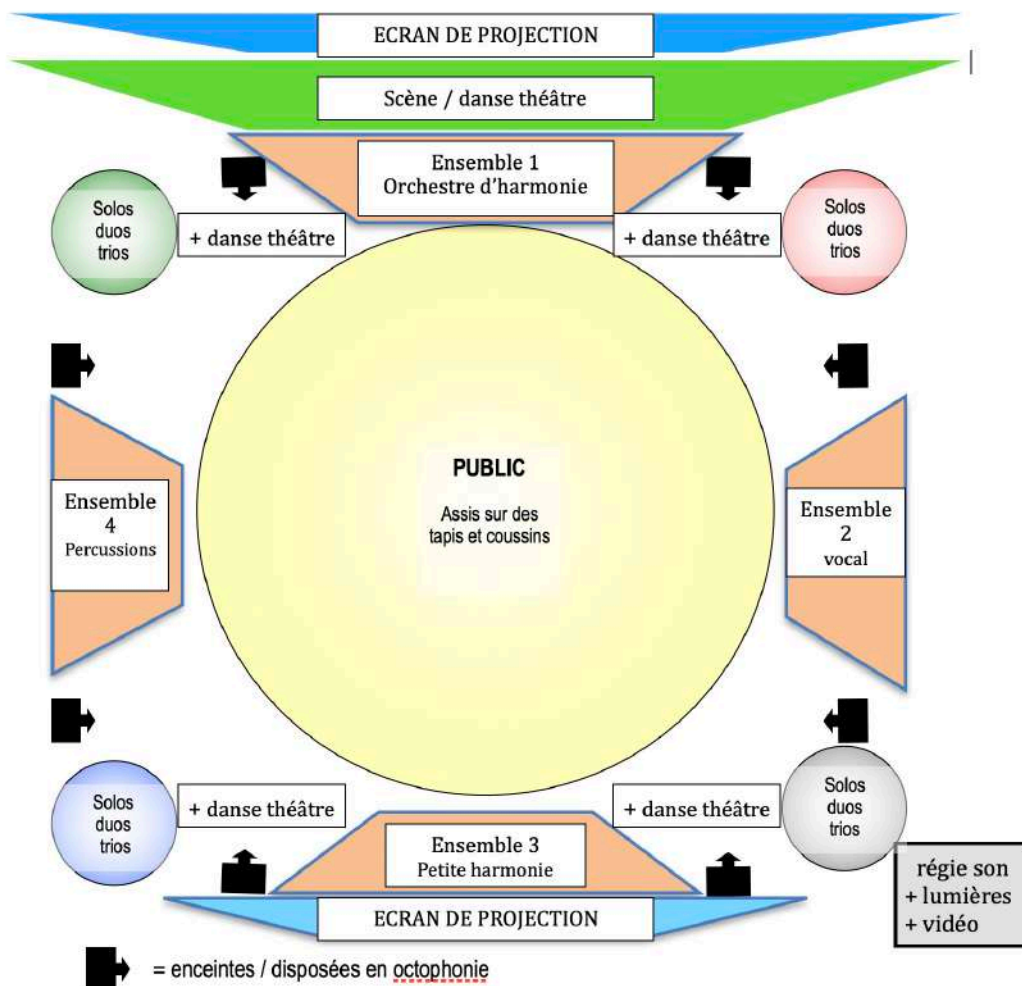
ECRAN DE PROJECTION

Scène / danse théâtre

Ensemble 1
Orchestre d'harmonie

Solos
duos
trios

+ danse théâtre

+ danse théâtre

Solos
duos
trios

PUBLIC

Assis sur des tapis et coussins

Ensemble
4
Percussions

Ensemble
2
vocal

Solos
duos
trios

+ danse théâtre

+ danse théâtre

Solos
duos
trios

Ensemble 3
Petite harmonie

régie son
+ lumières
+ vidéo

ECRAN DE PROJECTION

= enceintes / disposées en octophonie